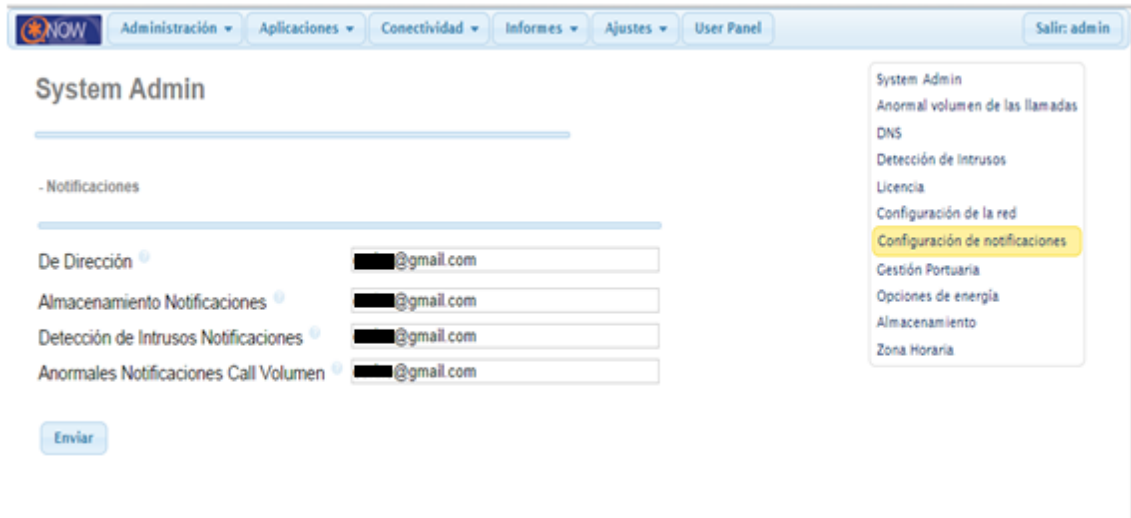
NOW Administración ▾ Aplicaciones ▾ Conectividad ▾ Informes ▾ Ajustes ▾ User Panel Salir: admin

System Admin

- Notificaciones

De Dirección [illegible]@gmail.com

Almacenamiento Notificaciones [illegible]@gmail.com

Detección de Intrusos Notificaciones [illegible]@gmail.com

Anormales Notificaciones Call Volumen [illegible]@gmail.com

Enviar

System Admin
Anormal volumen de las llamadas
DNS
Detección de Intrusos
Licencia
Configuración de la red
Configuración de notificaciones
Gestión Portuaria
Opciones de energía
Almacenamiento
Zona Horaria